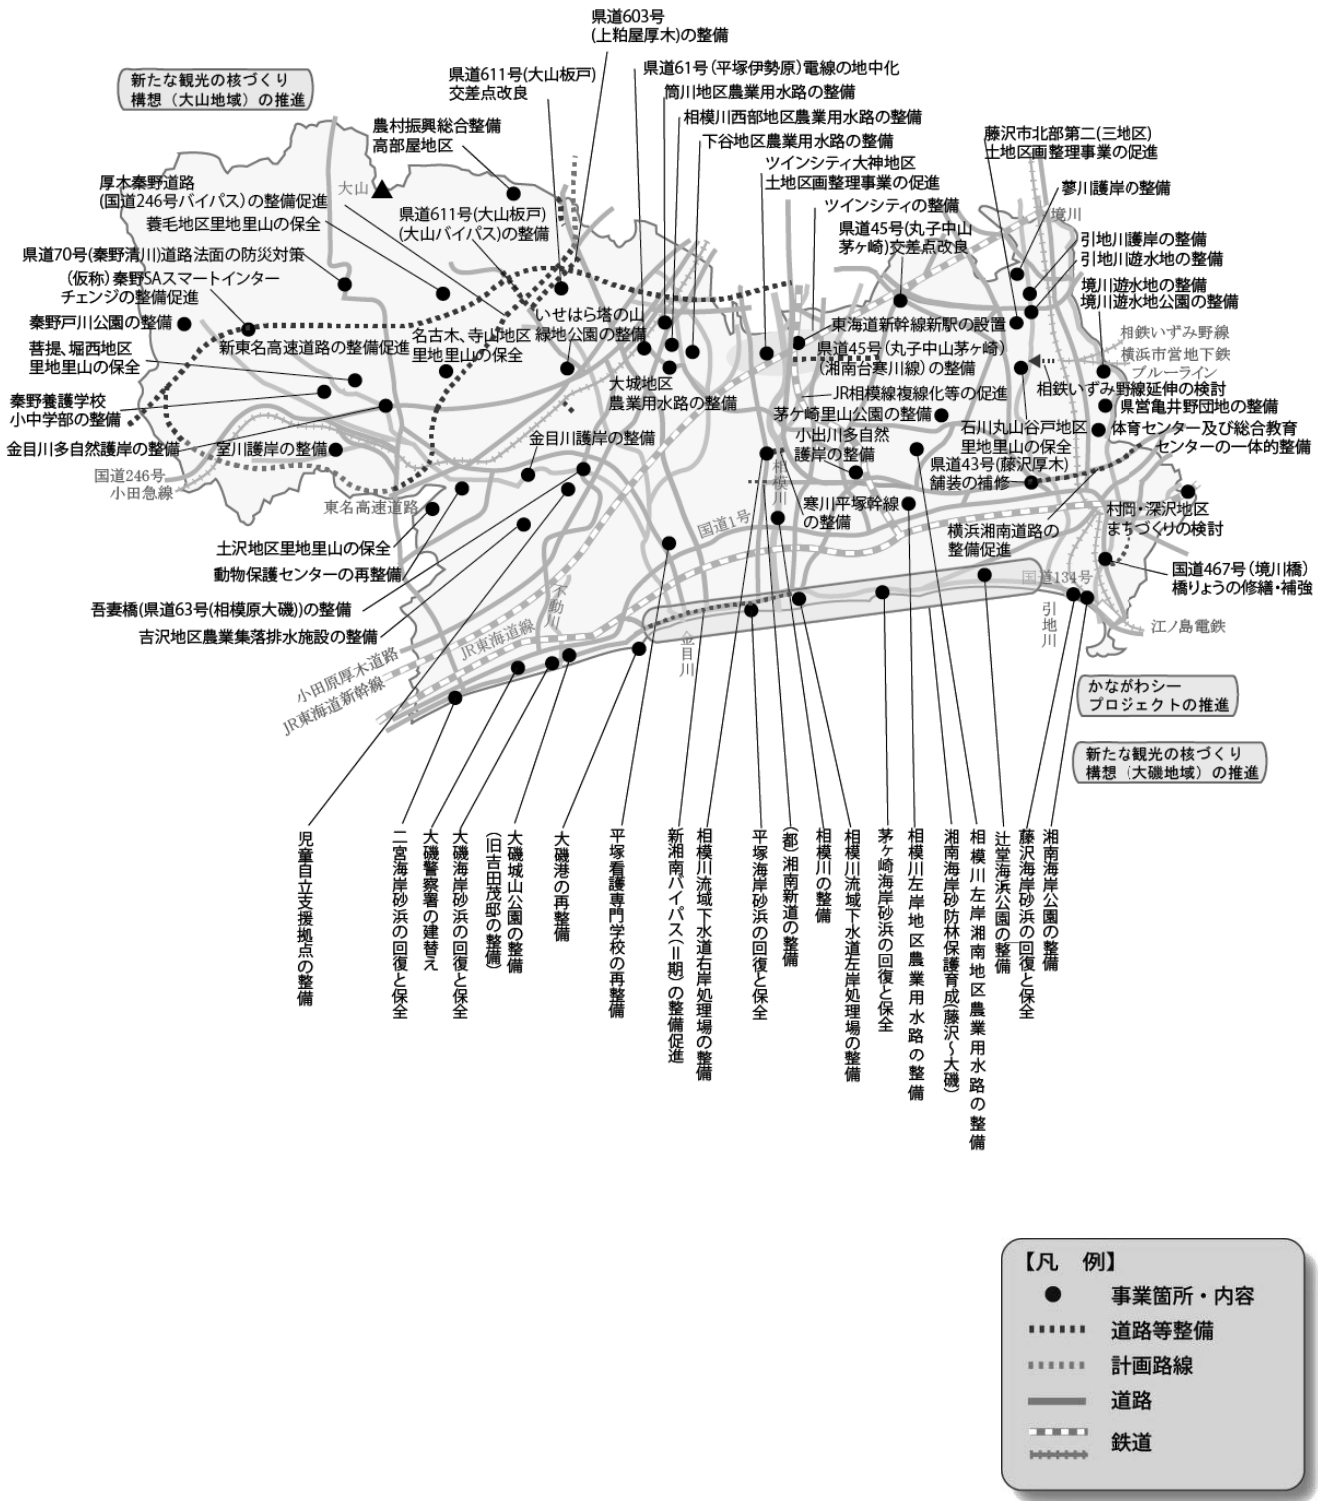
県道603号
(上粕屋厚木)の整備

新たな観光の核づくり構想（大山地域）の推進

県道611号(大山板戸)交差点改良

県道61号(平塚伊勢原)電線の地中化

簡川地区農業用水路の整備

相模川西部地区農業用水路の整備

下谷地区農業用水路の整備

農村振興総合整備
高部屋地区

ツインシティ大神地区
土地区画整理事業の促進

藤沢市北部第二(三地区)
土地区画整理事業の促進

厚木秦野道路
(国道246号バイパス)の整備促進

大山

蓼川護岸の整備

ツインシティの整備

境川

養毛地区里地里山の保全

県道611号(大山板戸)
(大山バイパス)の整備

県道45号(丸子中山茅ケ崎)交差点改良

引地川護岸の整備

引地川遊水地の整備

県道70号(秦野清川)道路法面の防災対策

境川遊水地の整備
境川遊水地公園の整備

(仮称）秦野SAスマートインターチェンジの整備促進

いせはら塔の山緑地公園の整備

相鉄いずみ野線

秦野戸川公園の整備

東海道新幹線新駅の設置

横浜市営地下鉄
ブルーライン

名古木、寺山地区
里地里山の保全

新東名高速道路の整備促進

県道45号(丸子中山茅ケ崎)
(湘南台寒川線)の整備

菩提、堀西地区
里地里山の保全

相鉄いずみ野線延伸の検討

大城地区
農業用水路の整備

JR相模線複線化等の促進

秦野養護学校
小中学部の整備

県営亀井野団地の整備

茅ケ崎里山公園の整備

体育センター及び総合教育センターの一体的整備

石川丸山谷戸地区
里地里山の保全

金目川護岸の整備

小出川多自然
護岸の整備

金目川多自然護岸の整備

室川護岸の整備

県道43号(藤沢厚木)
舗装の補修

相模川

国道246号
小田急線

寒川平塚幹線
の整備

村岡・深沢地区
まちづくりの検討

東名高速道路

国道1号

横浜湘南道路の
整備促進

土沢地区里地里山の保全

国道467号（境川橋）
橋りょうの修繕・補強

動物保護センターの再整備

国道134号

吾妻橋(県道63号(相模原大磯))の整備

不動川

引地川

江ノ島電鉄

吉沢地区農業集落排水施設の整備

JR東海道線

金目川

小田原厚木道路

JR東海道新幹線

かながわシープロジェクトの推進

新たな観光の核づくり構想（大磯地域）の推進

児童自立支援拠点の整備

二宮海岸砂浜の回復と保全

大磯警察署の建替え

大磯海岸砂浜の回復と保全

大磯城山公園の整備
(旧吉田茂邸の整備)

大磯港の再整備

平塚看護専門学校の再整備

新湘南バイパス（II期）の整備促進

相模川流域下水道右岸処理場の整備

平塚海岸砂浜の回復と保全

(都)湘南新道の整備

相模川の整備

相模川流域下水道左岸処理場の整備

茅ケ崎海岸砂浜の回復と保全

相模川左岸地区農業用水路の整備

湘南海岸砂防林保護育成(藤沢〜大磯)

相模川左岸湘南地区農業用水路の整備

辻堂海浜公園の整備

藤沢海岸砂浜の回復と保全

湘南海岸公園の整備

【凡　例】
事業箇所・内容
道路等整備
計画路線
道路
鉄道